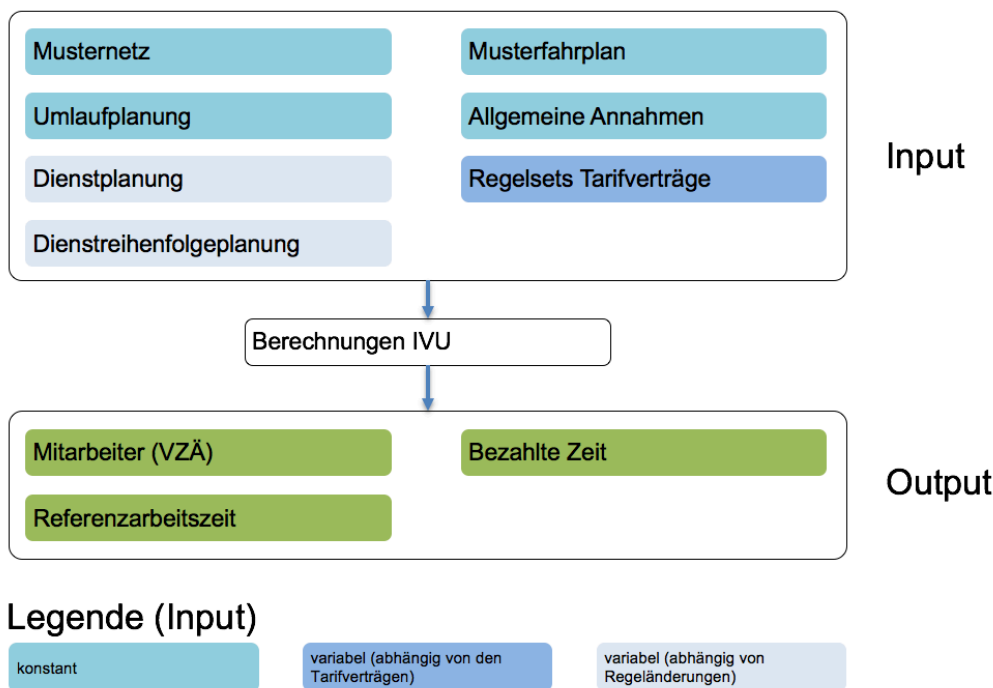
Musternetz

Musterfahrplan

Umlaufplanung

Allgemeine Annahmen

Dienstplanung

Regelsets Tarifverträge

Dienstreihenfolgeplanung

Input

Berechnungen IVU

Mitarbeiter (VZÄ)

Bezahlte Zeit

Referenzarbeitszeit

Output

Legende (Input)

konstant

variabel (abhängig von den Tarifverträgen)

variabel (abhängig von Regeländerungen)